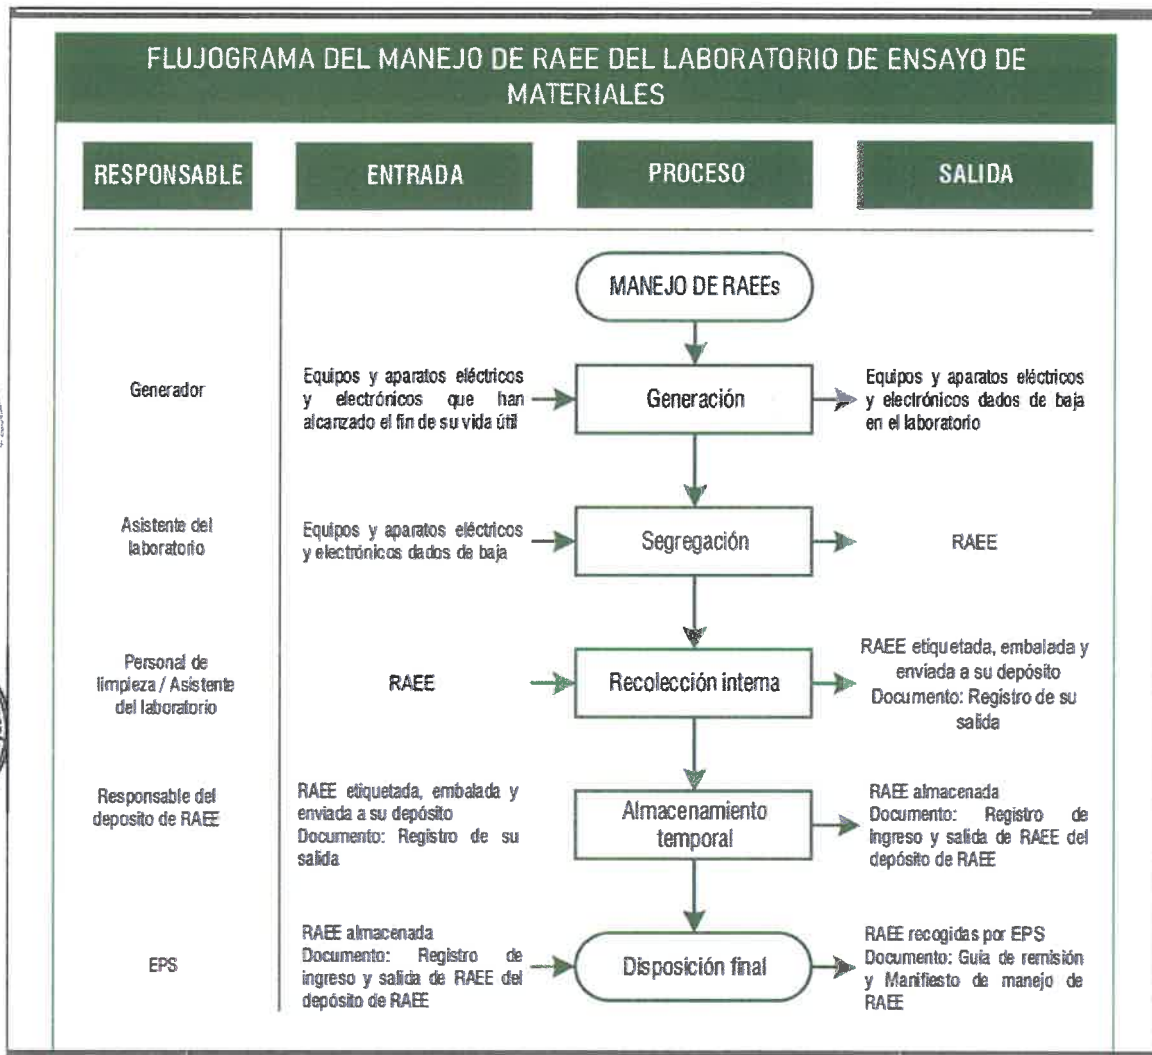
FLUJOGRAMA DEL MANEJO DE RAEE DEL LABORATORIO DE ENSAYO DE MATERIALES

| RESPONSABLE | ENTRADA | PROCESO | SALIDA |
|---|---|---|---|
| | | MANEJO DE RAEEs | |
| Generador | Equipos y aparatos eléctricos y electrónicos que han alcanzado el fin de su vida útil | Generación | Equipos y aparatos eléctricos y electrónicos dados de baja en el laboratorio |
| Asistente del laboratorio | Equipos y aparatos eléctricos y electrónicos dados de baja | Segregación | RAEE |
| Personal de limpieza / Asistente del laboratorio | RAEE | Recolección interna | RAEE etiquetada, embalada y enviada a su depósito Documento: Registro de su salida |
| Responsable del deposito de RAEE | RAEE etiquetada, embalada y enviada a su depósito Documento: Registro de su salida | Almacenamiento temporal | RAEE almacenada Documento: Registro de ingreso y salida de RAEE del depósito de RAEE |
| EPS | RAEE almacenada Documento: Registro de ingreso y salida de RAEE del depósito de RAEE | Disposición final | RAEE recogidas por EPS Documento: Guía de remisión y Manifiesto de manejo de RAEE |